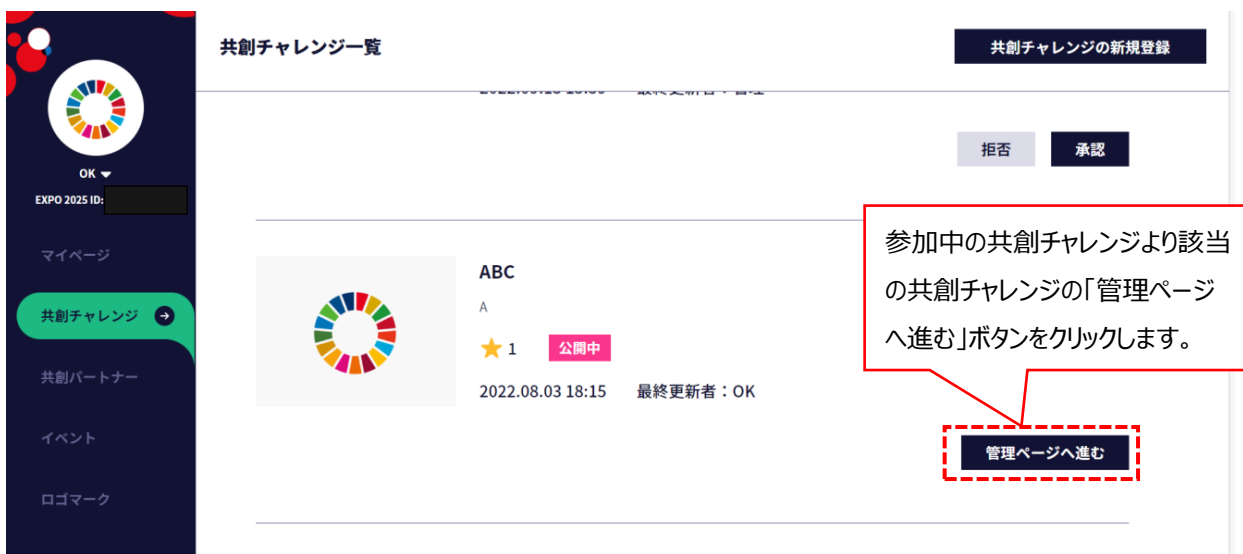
共創チャレンジ一覧

共創チャレンジの新規登録

OK

EXPO 2025 ID:

マイページ

共創チャレンジ

共創パートナー

イベント

ロゴマーク

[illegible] 最終更新者：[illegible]

拒否

承認

参加中の共創チャレンジより該当の共創チャレンジの「管理ページへ進む」ボタンをクリックします。

ABC

A

1

公開中

2022.08.03 18:15 最終更新者：OK

管理ページへ進む